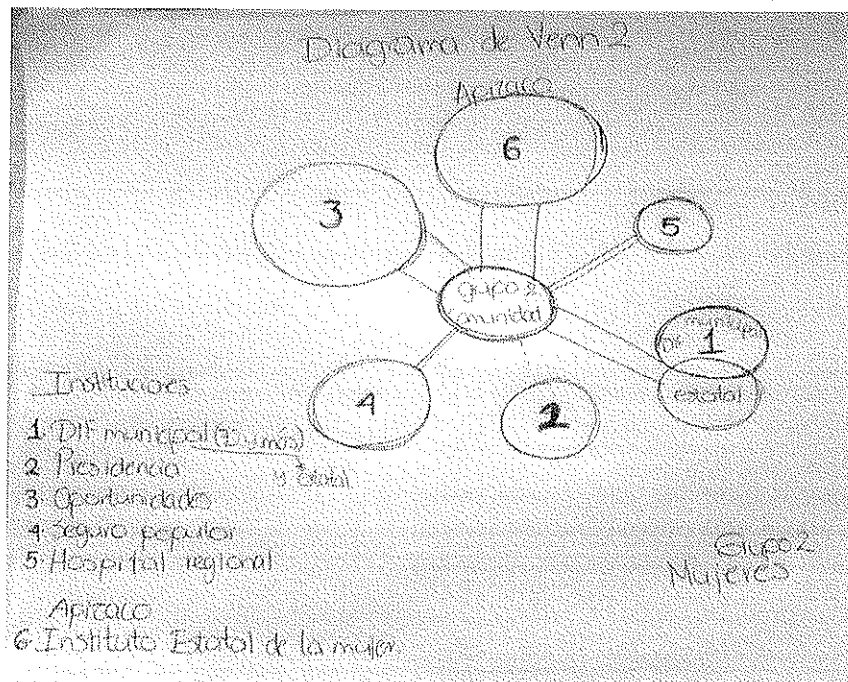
Diagrama de Venn 2

Apizaco

6

3

5

Grupo & comunidad

municipal 1

estatal

4

2

Instituciones

1. DIF municipal (1 más)
2. Presidencia
3. Oportunidades
4. Seguro popular
5. Hospital regional

y Estatal

Grupo 2 Mujeres

Apizaco
6. Instituto Estatal de la mujer